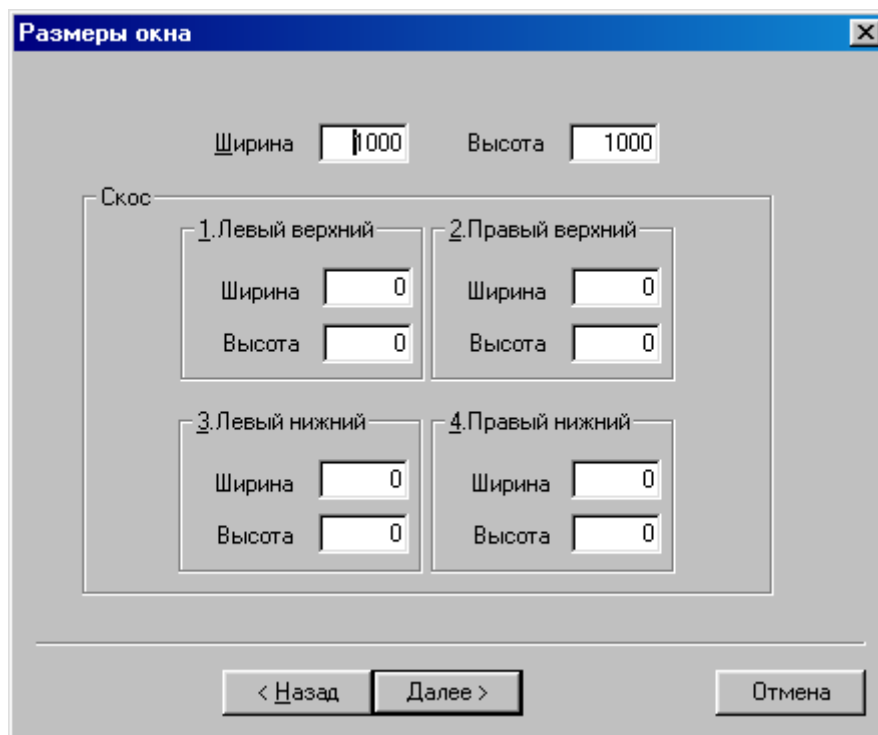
Размеры окна

Ширина 1000 Высота 1000

Скос

1.Левый верхний
Ширина 0
Высота 0

2.Правый верхний
Ширина 0
Высота 0

3.Левый нижний
Ширина 0
Высота 0

4.Правый нижний
Ширина 0
Высота 0

< Назад Далее > Отмена